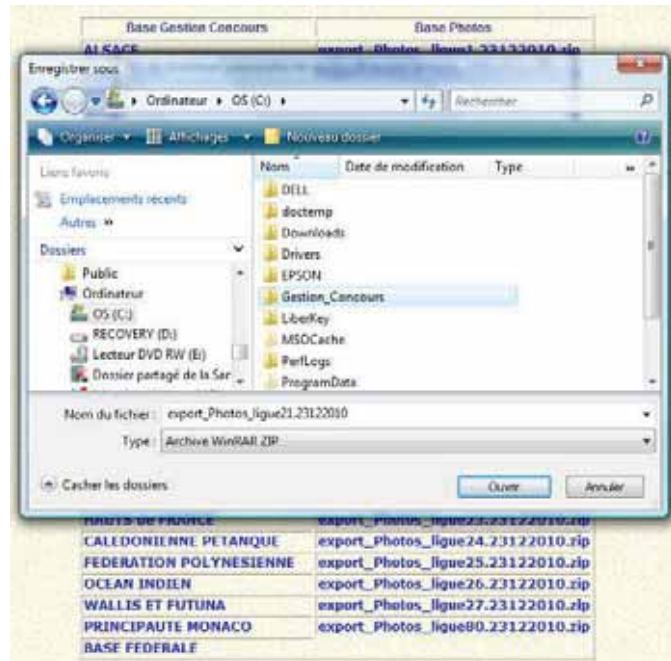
Base Gestion Concours | Base Photos
ALSACE | export_Photos_ligue1.23122010.zip

Enregistrer sous

Ordinateur ▸ OS (C:) ▸

Rechercher

Organiser ▾ Affichages ▾ Nouveau dossier

Liens favoris
Emplacements récents
Autres »
Dossiers
Public
Ordinateur
OS (C:)
RECOVERY (D:)
Lecteur DVD RW (E:)
Dossier partagé de la Sar

Nom | Date de modification | Type

DELL
doctemp
Downloads
Drivers
EPSON
Gestion_Concours
LiberKey
MSOCache
PerfLogs
ProgramData

Nom du fichier : export_Photos_ligue21.23122010
Type : Archive WinRAR ZIP

Cacher les dossiers

Ouvrir
Annuler

| | |
|---|---|
| HAUTS DE FRANCE | export_Photos_ligue23.23122010.zip |
| CALEDONIENNE PETANQUE | export_Photos_ligue24.23122010.zip |
| FEDERATION POLYNESIENNE | export_Photos_ligue25.23122010.zip |
| OCEAN INDIEN | export_Photos_ligue26.23122010.zip |
| WALLIS ET FUTUNA | export_Photos_ligue27.23122010.zip |
| PRINCIPAUTE MONACO | export_Photos_ligue80.23122010.zip |
| BASE FEDERALE | |